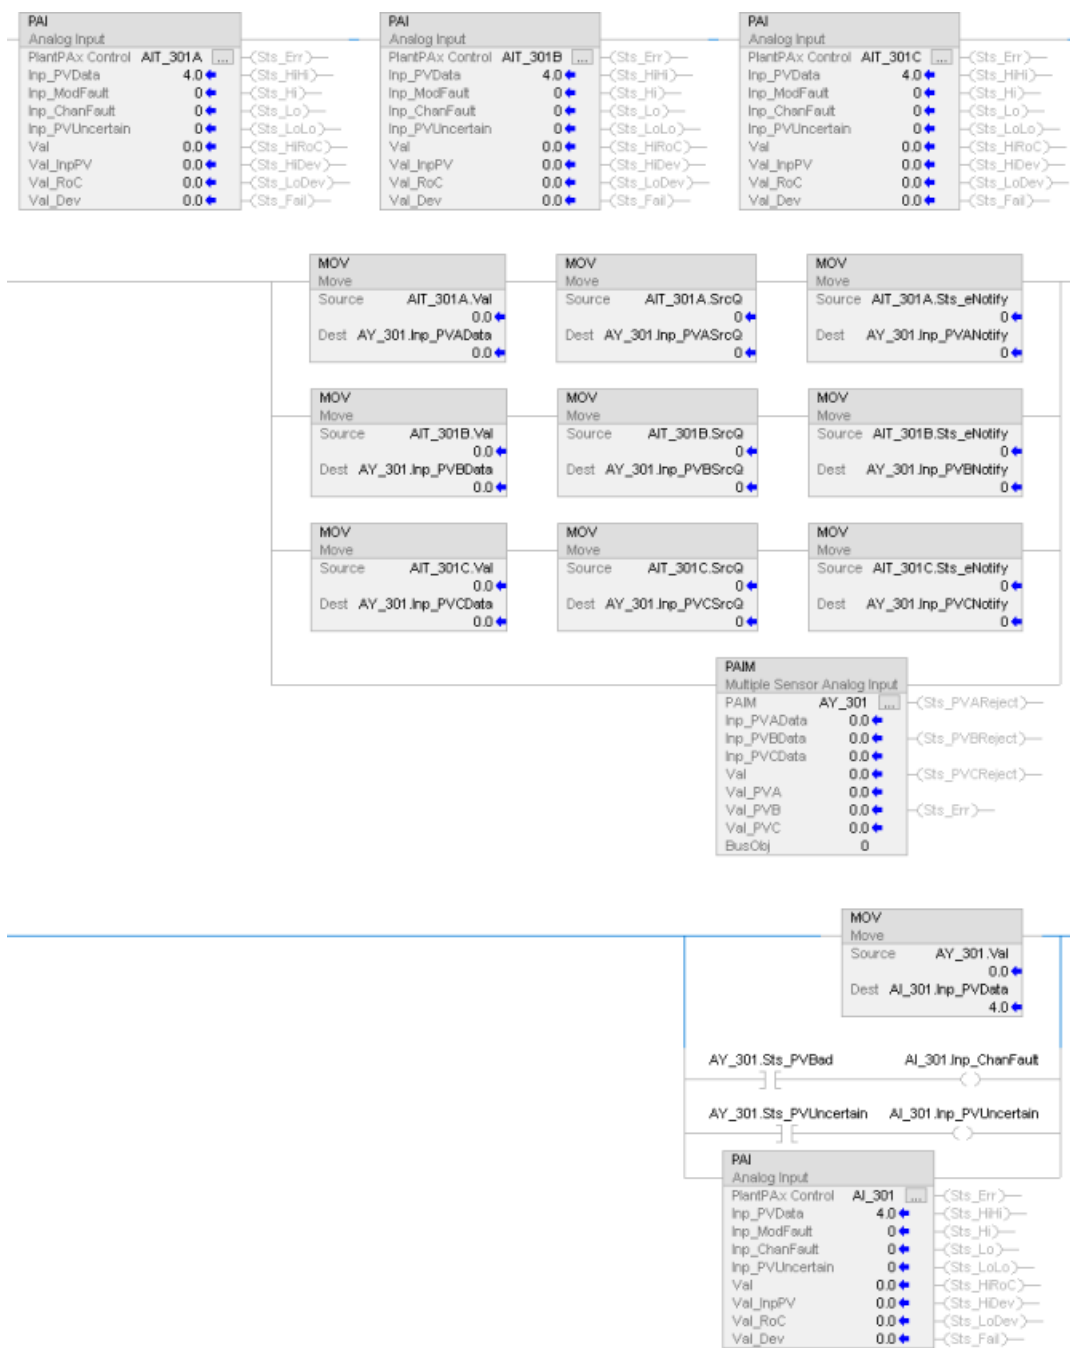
PAI
Analog Input
PlantPAx Control AIT_301A ...
Inp_PVData 4.0
Inp_ModFault 0
Inp_ChanFault 0
Inp_PVUncertain 0
Val 0.0
Val_InpPV 0.0
Val_RoC 0.0
Val_Dev 0.0
Sts_Err
Sts_HiHi
Sts_Hi
Sts_Lo
Sts_LoLo
Sts_HiRoC
Sts_HiDev
Sts_LoDev
Sts_Fail

PAI
Analog Input
PlantPAx Control AIT_301B ...
Inp_PVData 4.0
Inp_ModFault 0
Inp_ChanFault 0
Inp_PVUncertain 0
Val 0.0
Val_InpPV 0.0
Val_RoC 0.0
Val_Dev 0.0
Sts_Err
Sts_HiHi
Sts_Hi
Sts_Lo
Sts_LoLo
Sts_HiRoC
Sts_HiDev
Sts_LoDev
Sts_Fail

PAI
Analog Input
PlantPAx Control AIT_301C ...
Inp_PVData 4.0
Inp_ModFault 0
Inp_ChanFault 0
Inp_PVUncertain 0
Val 0.0
Val_InpPV 0.0
Val_RoC 0.0
Val_Dev 0.0
Sts_Err
Sts_HiHi
Sts_Hi
Sts_Lo
Sts_LoLo
Sts_HiRoC
Sts_HiDev
Sts_LoDev
Sts_Fail

MOV
Move
Source AIT_301A.Val
0.0
Dest AY_301.Inp_PVAData
0.0

MOV
Move
Source AIT_301A.SrcQ
0
Dest AY_301.Inp_PVASrcQ
0

MOV
Move
Source AIT_301A.Sts_eNotify
0
Dest AY_301.Inp_PVANotify
0

MOV
Move
Source AIT_301B.Val
0.0
Dest AY_301.Inp_PVBData
0.0

MOV
Move
Source AIT_301B.SrcQ
0
Dest AY_301.Inp_PVBSrcQ
0

MOV
Move
Source AIT_301B.Sts_eNotify
0
Dest AY_301.Inp_PVBNotify
0

MOV
Move
Source AIT_301C.Val
0.0
Dest AY_301.Inp_PVCData
0.0

MOV
Move
Source AIT_301C.SrcQ
0
Dest AY_301.Inp_PVCSrcQ
0

MOV
Move
Source AIT_301C.Sts_eNotify
0
Dest AY_301.Inp_PVCNotify
0

PAIM
Multiple Sensor Analog Input
PAIM AY_301 ...
Inp_PVAData 0.0
Inp_PVBData 0.0
Inp_PVCData 0.0
Val 0.0
Val_PVA 0.0
Val_PVB 0.0
Val_PVC 0.0
BusObj 0
Sts_PVAReject
Sts_PVBReject
Sts_PVCReject
Sts_Err

MOV
Move
Source AY_301.Val
0.0
Dest AI_301.Inp_PVData
4.0

AY_301.Sts_PVBad AI_301.Inp_ChanFault

AY_301.Sts_PVUncertain AI_301.Inp_PVUncertain

PAI
Analog Input
PlantPAx Control AI_301 ...
Inp_PVData 4.0
Inp_ModFault 0
Inp_ChanFault 0
Inp_PVUncertain 0
Val 0.0
Val_InpPV 0.0
Val_RoC 0.0
Val_Dev 0.0
Sts_Err
Sts_HiHi
Sts_Hi
Sts_Lo
Sts_LoLo
Sts_HiRoC
Sts_HiDev
Sts_LoDev
Sts_Fail